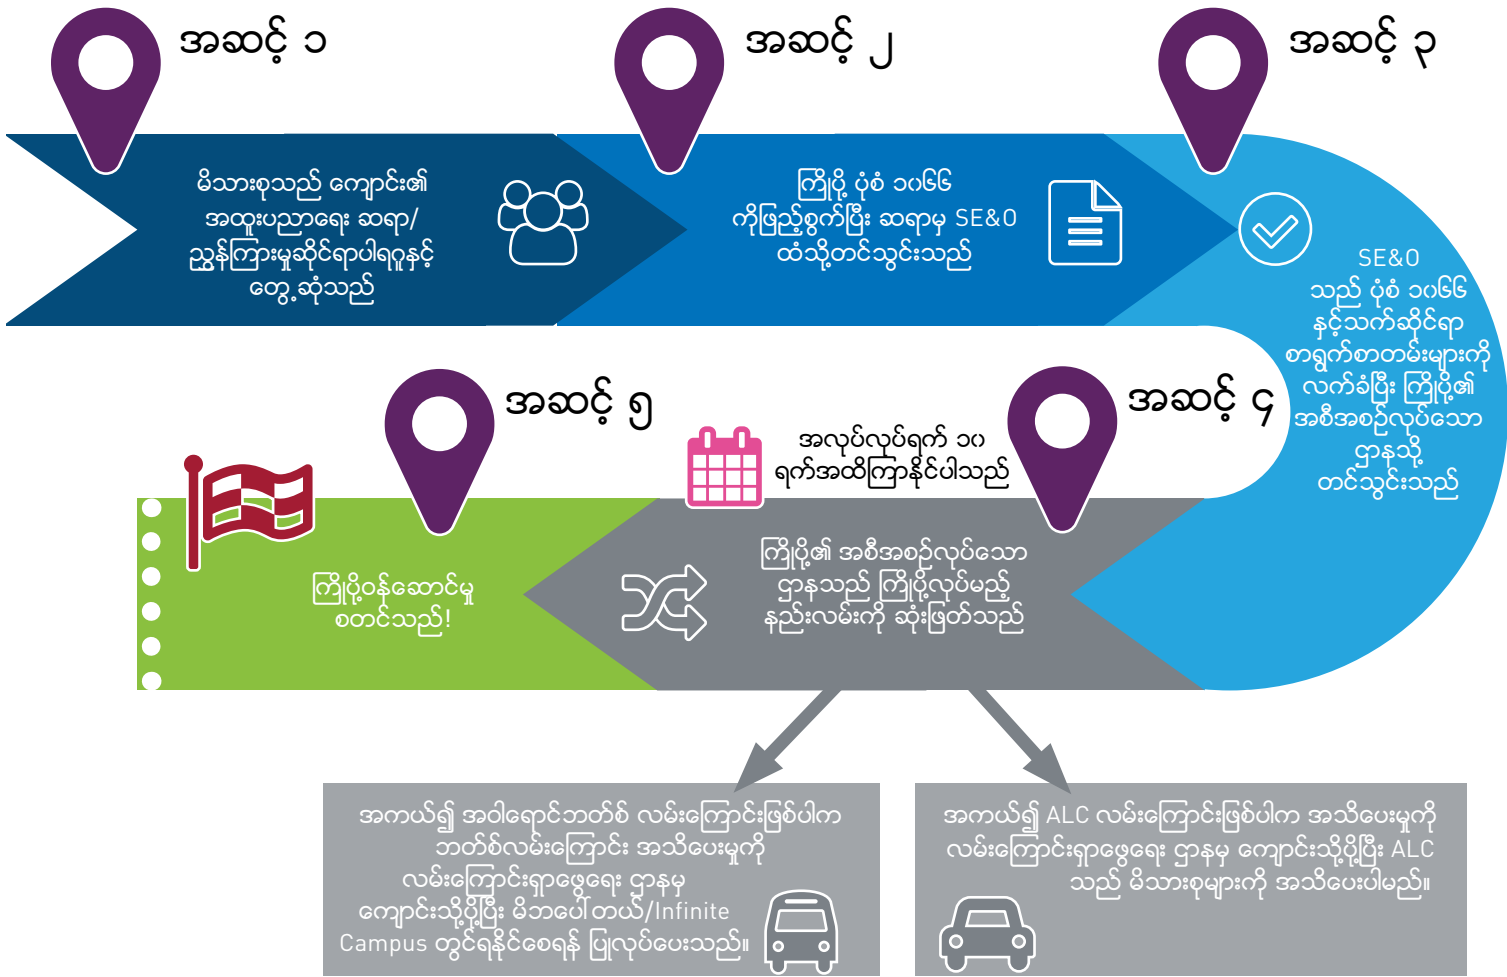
အဆင့် ၁

မိသားစုသည် ကျောင်း၏ အထူးပညာရေး ဆရာ/ ညွှန်ကြားမှုဆိုင်ရာပါရဂူနှင့် တွေ့ဆုံသည်

အဆင့် ၂

ကြိုပို့ ပုံစံ ၁၀၆၆ ကိုဖြည့်စွက်ပြီး ဆရာမှ SE&O ထံသို့တင်သွင်းသည်

အဆင့် ၃

SE&O သည် ပုံစံ ၁၀၆၆ နှင့်သက်ဆိုင်ရာ စာရွက်စာတမ်းများကို လက်ခံပြီး ကြိုပို့၏ အစီအစဉ်လုပ်သော ဌာနသို့ တင်သွင်းသည်

အဆင့် ၄

အလုပ်လုပ်ရက် ၁၀ ရက်အထိကြာနိုင်ပါသည်

ကြိုပို့၏ အစီအစဉ်လုပ်သော ဌာနသည် ကြိုပို့လုပ်မည့် နည်းလမ်းကို ဆုံးဖြတ်သည်

အဆင့် ၅

ကြိုပို့ဝန်ဆောင်မှု စတင်သည်!

အကယ်၍ အဝါရောင်ဘတ်စ် လမ်းကြောင်းဖြစ်ပါက ဘတ်စ်လမ်းကြောင်း အသိပေးမှုကို လမ်းကြောင်းရှာဖွေရေး ဌာနမှ ကျောင်းသို့ပို့ပြီး မိဘပေါ်တယ်/Infinite Campus တွင်ရနိုင်စေရန် ပြုလုပ်ပေးသည်။

အကယ်၍ ALC လမ်းကြောင်းဖြစ်ပါက အသိပေးမှုကို လမ်းကြောင်းရှာဖွေရေး ဌာနမှ ကျောင်းသို့ပို့ပြီး ALC သည် မိသားစုများကို အသိပေးပါမည်။